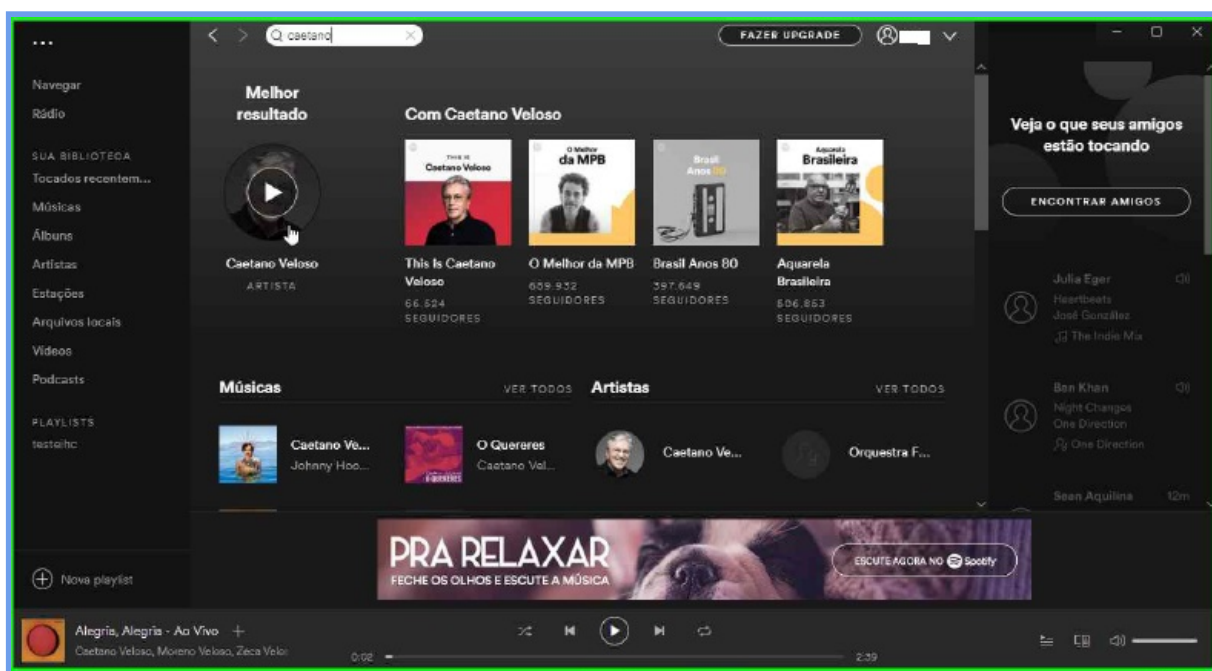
...

Navegar
Rádio

SUA BIBLIOTECA
Tocados recentem...
Músicas
Álbuns
Artistas
Estações
Arquivos locais
Vídeos
Podcasts

PLAYLISTS
testehc

Nova playlist

caetano

FAZER UPGRADE

Melhor resultado

Caetano Veloso
ARTISTA

Com Caetano Veloso

This Is Caetano Veloso
This Is Caetano Veloso
66.524 SEGUIDORES

O Melhor da MPB
O Melhor da MPB
689.932 SEGUIDORES

Brasil Anos 80
Brasil Anos 80
397.649 SEGUIDORES

Aquarela Brasileira
Aquarela Brasileira
606.863 SEGUIDORES

Músicas
VER TODOS

Caetano Ve...
Johnny Hoo...

O Quereres
Caetano Vel...

Artistas
VER TODOS

Caetano Ve...

Orquestra F...

Veja o que seus amigos estão tocando

ENCONTRAR AMIGOS

Julia Eger
Heartbeats
José González
The Indie Mix

Ben Khan
Night Changes
One Direction
One Direction

Sean Aquilina
12m

PRA RELAXAR
FECHE OS OLHOS E ESCUTE A MÚSICA
ESCUTE AGORA NO Spotify

Alegria, Alegria - Ao Vivo
Caetano Veloso, Moreno Veloso, Zeca Velo
0:02
2:39